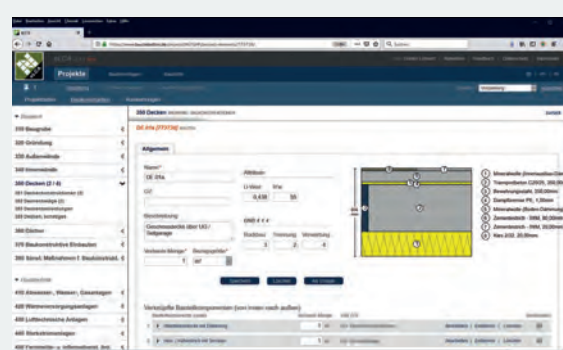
Projekte

300 Baugrube
310 Gründung
320 Außenwände
340 Innenwände
350 Decken (2 / 4)
360 Dächer
370 Baukonstruktive Einbauten
390 Sonst. Maßnahmen f. Baukonstrukt.

410 Abwasser-, Wasser-, Gasanlagen
420 Wärmeversorgungsanlagen
430 Lufttechnische Anlagen
440 Starkstromanlagen

350 Decken

DE 01a

Allgemein

Name*
DE 01a

Beschreibung
Geschossdecke über UG / Tiefgarage

U-Wert
0,430
Ψ
30

1
2
3
4
5
6
7
8

Mineralische
Trittschalldämmung
Bewehrungsstahl
Dampfbremse PE
Mineralische
Zementestrich
Zementestrich
Vlies

Speichern
Löschen
Als Vorlage